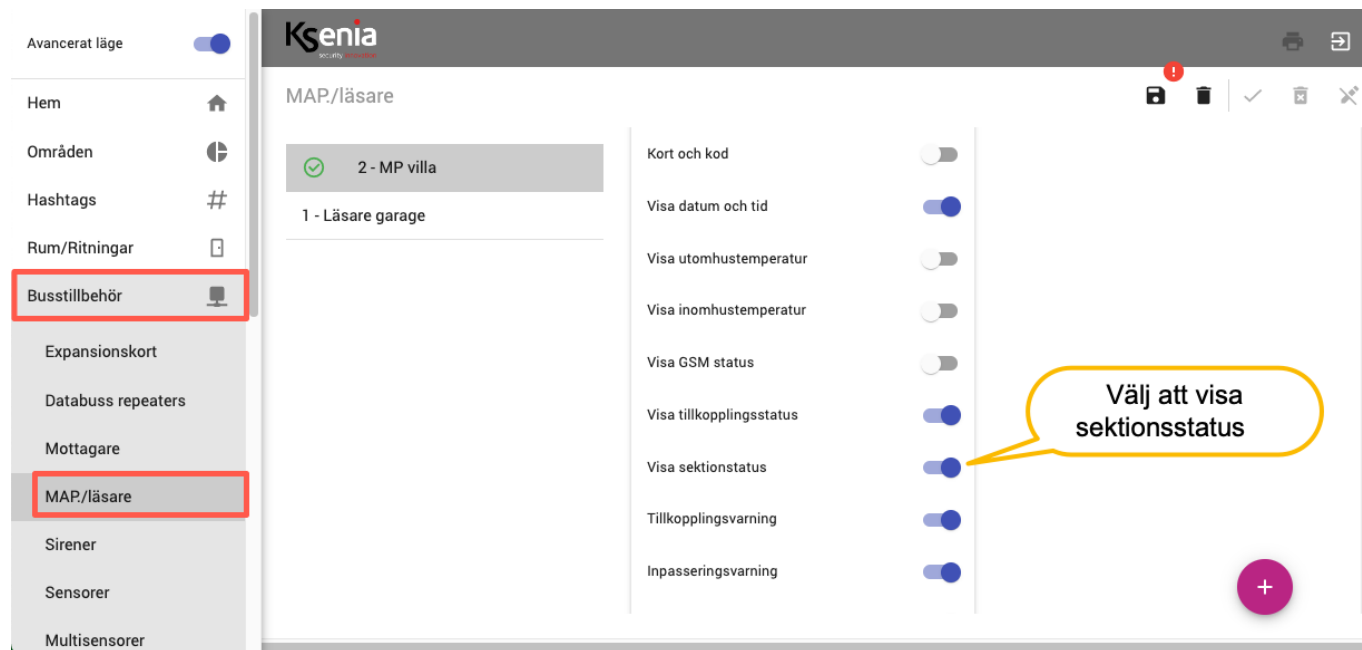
Avancerat läge

Hem

Områden

Hashtags

Rum/Ritningar

Busstillbehör

Expansionskort

Databuss repeaters

Mottagare

MAP./läsare

Sirener

Sensorer

Multisensorer

Ksenia
security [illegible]

MAP./läsare

2 - MP villa

1 - Läsare garage

Kort och kod

Visa datum och tid

Visa utomhustemperatur

Visa inomhustemperatur

Visa GSM status

Visa tillkopplingsstatus

Visa sektionstatus

Tillkopplingsvarning

Inpasseringsvarning

Välj att visa sektionsstatus

+